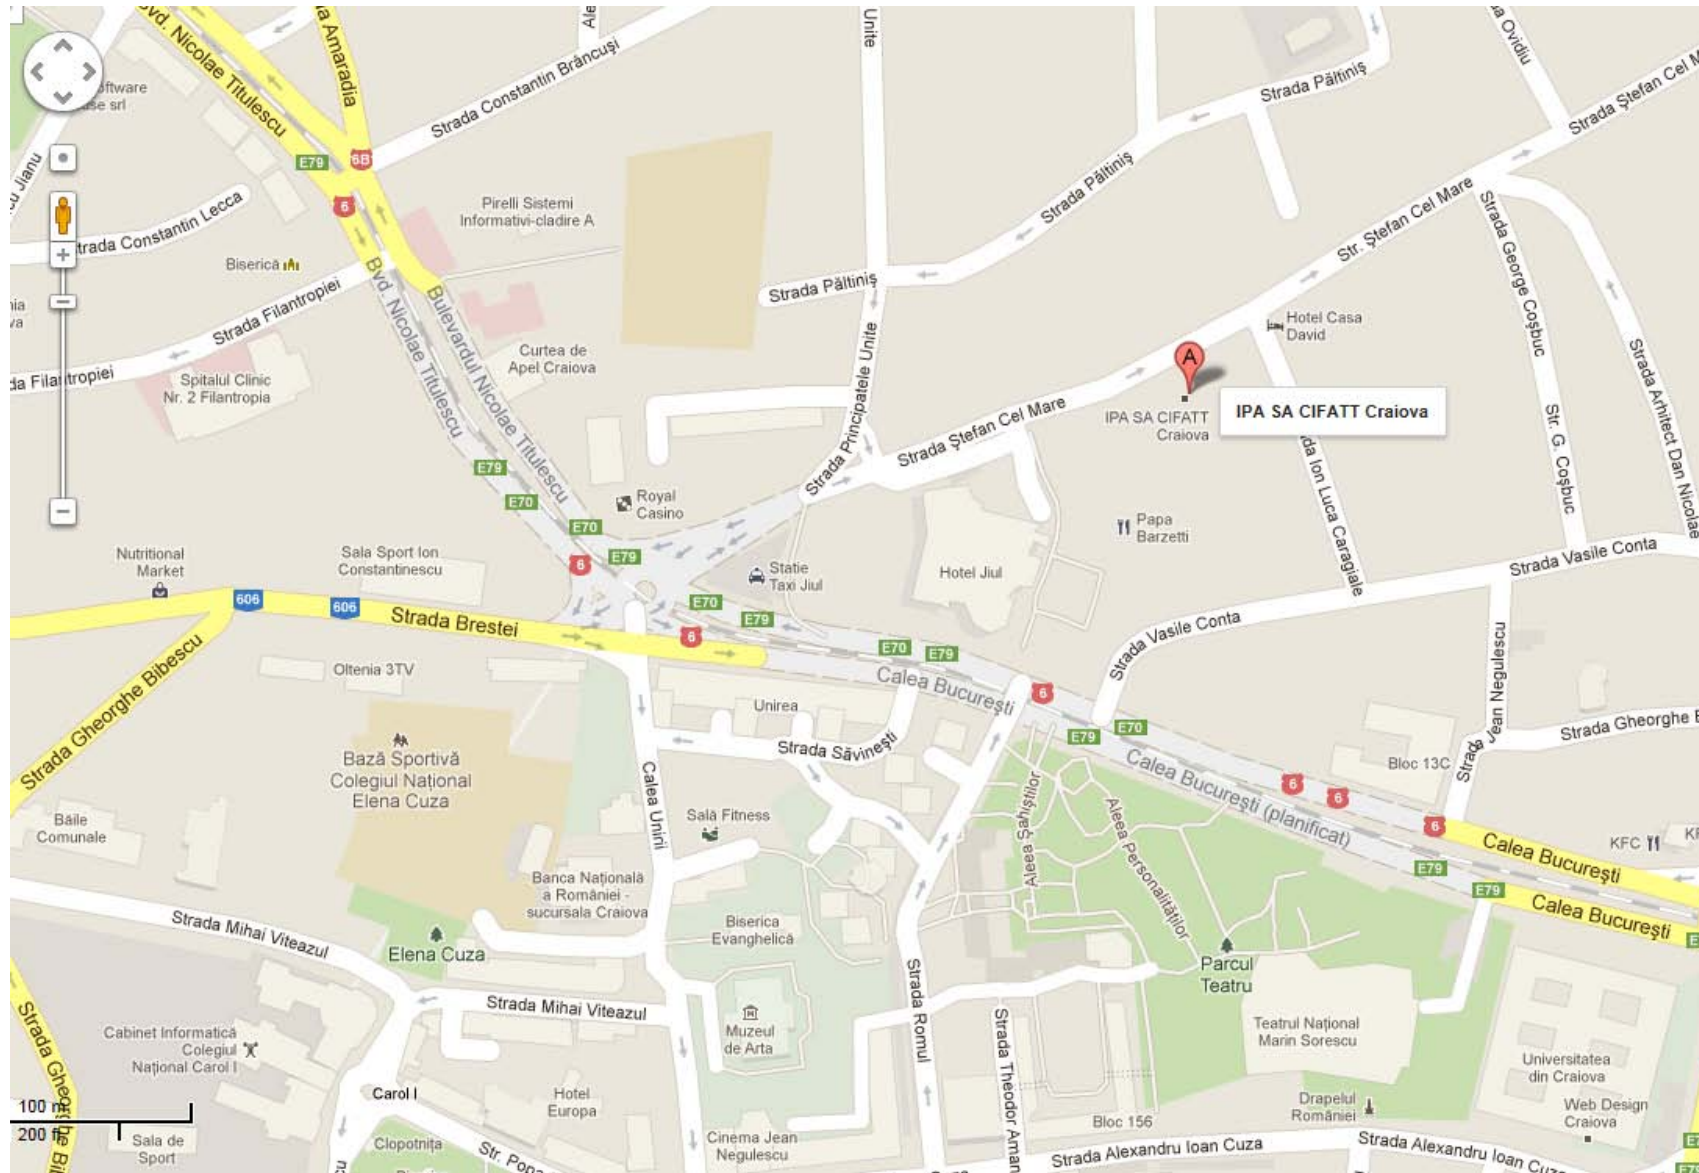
Bvd. Nicolae Titulescu
Amaradia
Software
se srl
Strada Constantin Brâncuși
Ale
Unite
Strada Pălținiș
Ovidiu
Strada Ștefan Cel M
u Jianu
E79
6B
6
Pirelli Sisteme
Informativ-cladire A
Strada Pălținiș
Strada Constantin Lecca
Biserica
Str. Ștefan Cel Mare
Strada George Coșbuc
Strada Pălținiș
Strada Filantropiei
Bvd. Nicolae Titulescu
Bulevardul Nicolae Titulescu
Strada Principatele Unite
Hotel Casa
David
Strada Arhitect Dan Nicolae
da Filantropiei
Spitalul Clinic
Nr. 2 Filantropia
Curtea de
Apel Craiova
A
Strada Ștefan Cel Mare
IPA SA CIFATT
Craiova
IPA SA CIFATT Craiova
Str. G. Coșbuc
da Ion Luca Caragiale
E79
E70
E70
Royal
Casino
Papa
Barzetti
Nutritional
Market
Sala Sport Ion
Constantinescu
6
E79
Statie
Taxi Jiul
Hotel Jiul
Strada Vasile Conta
606
606
Strada Brestei
E70
E79
6
Strada Vasile Conta
Strada Jean Negulescu
Strada Gheorghe Bibescu
Oltenia 3TV
E70
E79
Calea București
6
Unirea
E79
E70
Strada Gheorghe
Bază Sportivă
Colegiul Național
Elena Cuza
Strada Săvinești
Calea Unirii
Aleea Sahistilor
Aleea Personalitatilor
Calea București (planificat)
Bloc 13C
Strada
6
6
6
Băile
Comunale
Sală Fitness
Calea București
KFC
E79
E79
Calea București
Banca Națională
a României -
sucursala Craiova
Strada Mihai Viteazul
Elena Cuza
Biserica
Evanghelică
Strada Romul
Parcul
Teatru
Strada Gheorghe Bibescu
Strada Mihai Viteazul
Muzeul
de Artă
Teatrul Național
Marin Sorescu
Cabinet Informatică
Colegiul
Național Carol I
Strada Theodor Aman
Universitatea
din Craiova
Carol I
Hotel
Europa
Drapelul
României
Web Design
Craiova
100 m
200 ft
Sala de
Sport
Clopotnița
Str. Popa
Cinema Jean
Negulescu
Bloc 156
Strada Alexandru Ioan Cuza
Strada Alexandru Ioan Cuza